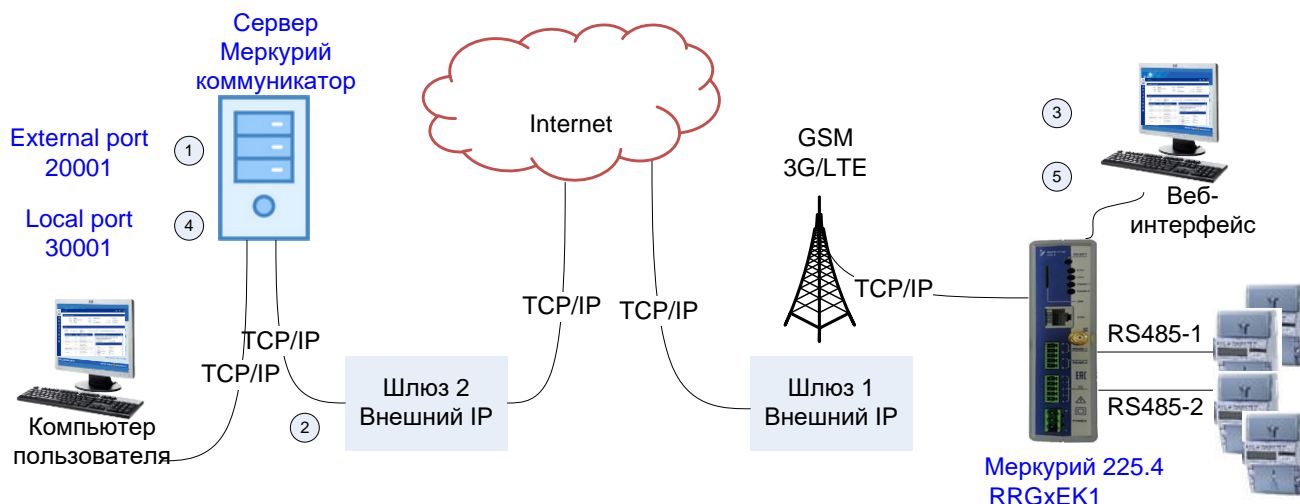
Сервер Меркурий коммуникатор

External port 20001

Local port 30001

1

4

Internet

GSM 3G/LTE

3

5

Веб-интерфейс

TCP/IP

TCP/IP

TCP/IP

TCP/IP

TCP/IP

Компьютер пользователя

2

Шлюз 2 Внешний IP

Шлюз 1 Внешний IP

RS485-1

RS485-2

Меркурий 225.4 RRGxEK1